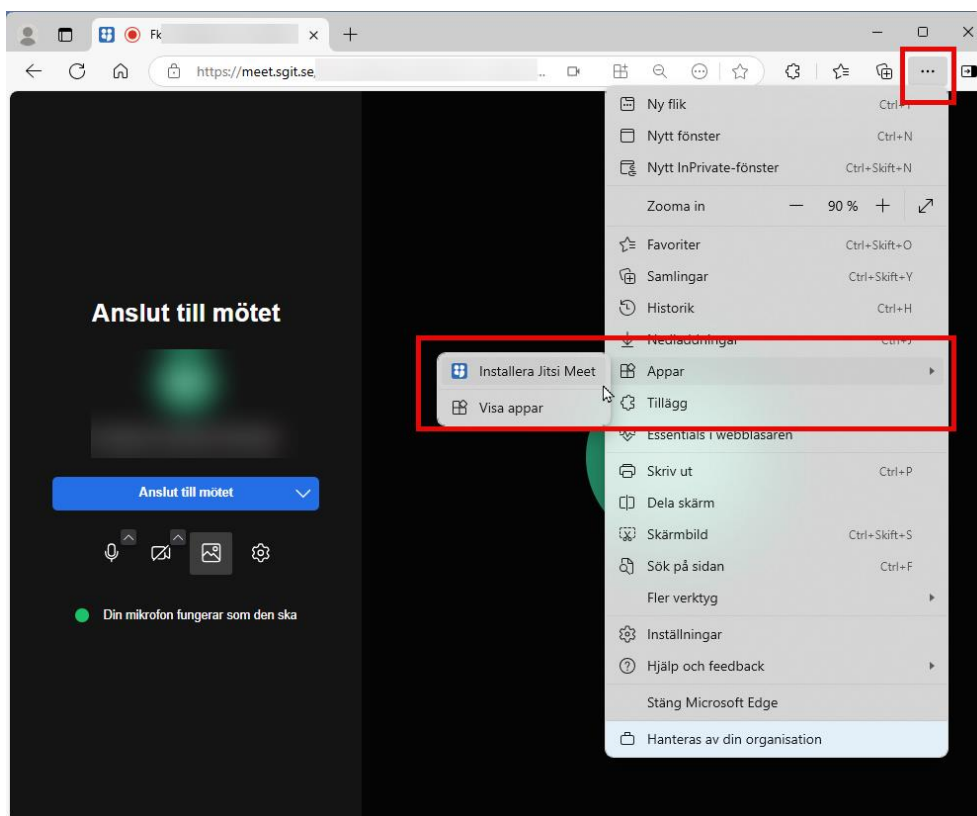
Fk

https://meet.sgit.se,

Anslut till mötet

Anslut till mötet

Din mikrofon fungerar som den ska

Ny flik Ctrl+T
Nytt fönster Ctrl+N
Nytt InPrivate-fönster Ctrl+Skift+N
Zooma in — 90 % +
Favoriter Ctrl+Skift+O
Samlingar Ctrl+Skift+Y
Historik Ctrl+H
Nedladdningar Ctrl+J
Appar
Tillägg
Essentials i webbläsaren
Skriv ut Ctrl+P
Dela skärm
Skärmbild Ctrl+Skift+S
Sök på sidan Ctrl+F
Fler verktyg
Inställningar
Hjälp och feedback
Stäng Microsoft Edge
Hanteras av din organisation

Installera Jitsi Meet
Visa appar